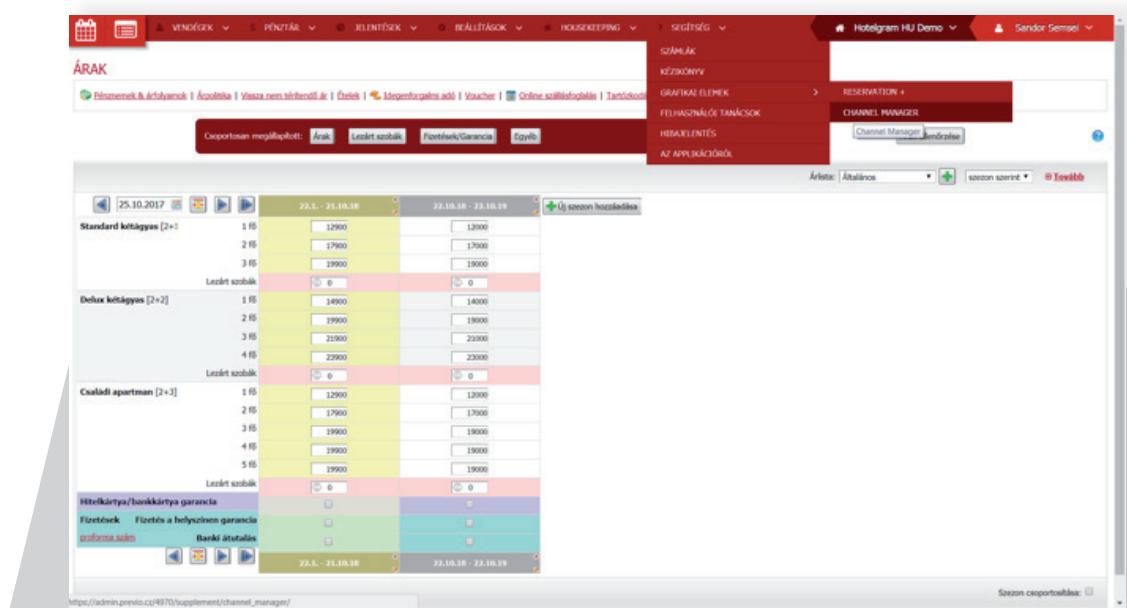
VENDÉGEK PÉNZTÁR JELENTÉSEK BEÁLLÍTÁSOK HOUSEKEEPING SEGÍTSÉG Hotelgram HU Demo Sandor Semsei

ÁRAK

Pénznemek & árfolyamok | Árpolitika | Vissza nem térítendő ár | Ételek | Idegenforgalmi adó | Voucher | Online szállásfoglalás | Tartózkodá

SZÁMLÁK
KÉZIKÖNYV
GRAFIKAI ELEMEK
FELHASZNÁLÓI TANÁCSOK
HIBAJELENTÉS
AZ APPLIKÁCIÓRÓL

RESERVATION +
CHANNEL MANAGER
Channel Manager

Csoportosan megállapított: Árak Lezárt szobák Fizetések/Garancia Egyéb

Árlista: Általános szezon szerint Tovább

25.10.2017

| | | 22.1. - 21.10.18 | 22.10.18 - 23.10.19 |
|---|---|---|---|
| Standard kétágyas [2+1] | 1 fő | 12900 | 12000 |
| | 2 fő | 17900 | 17000 |
| | 3 fő | 19900 | 19000 |
| | Lezárt szobák | 0 | 0 |
| Delux kétágyas [2+2] | 1 fő | 14900 | 14000 |
| | 2 fő | 19900 | 19000 |
| | 3 fő | 21900 | 21000 |
| | 4 fő | 23900 | 23000 |
| | Lezárt szobák | 0 | 0 |
| Családi apartman [2+3] | 1 fő | 12900 | 12000 |
| | 2 fő | 17900 | 17000 |
| | 3 fő | 19900 | 19000 |
| | 4 fő | 19900 | 19000 |
| | 5 fő | 19900 | 19000 |
| | Lezárt szobák | 0 | 0 |
| Hitelkártya/bankkártya garancia | | | |
| Fizetések | Fizetés a helyszínen garancia | | |
| proforma szám | Banki átutalás | | |
| | | 22.1. - 21.10.18 | 22.10.18 - 23.10.19 |

Új szezon hozzáadása

Szezon csoportosítása:

https://admin.previo.cz/4970/supplement/channel_manager/